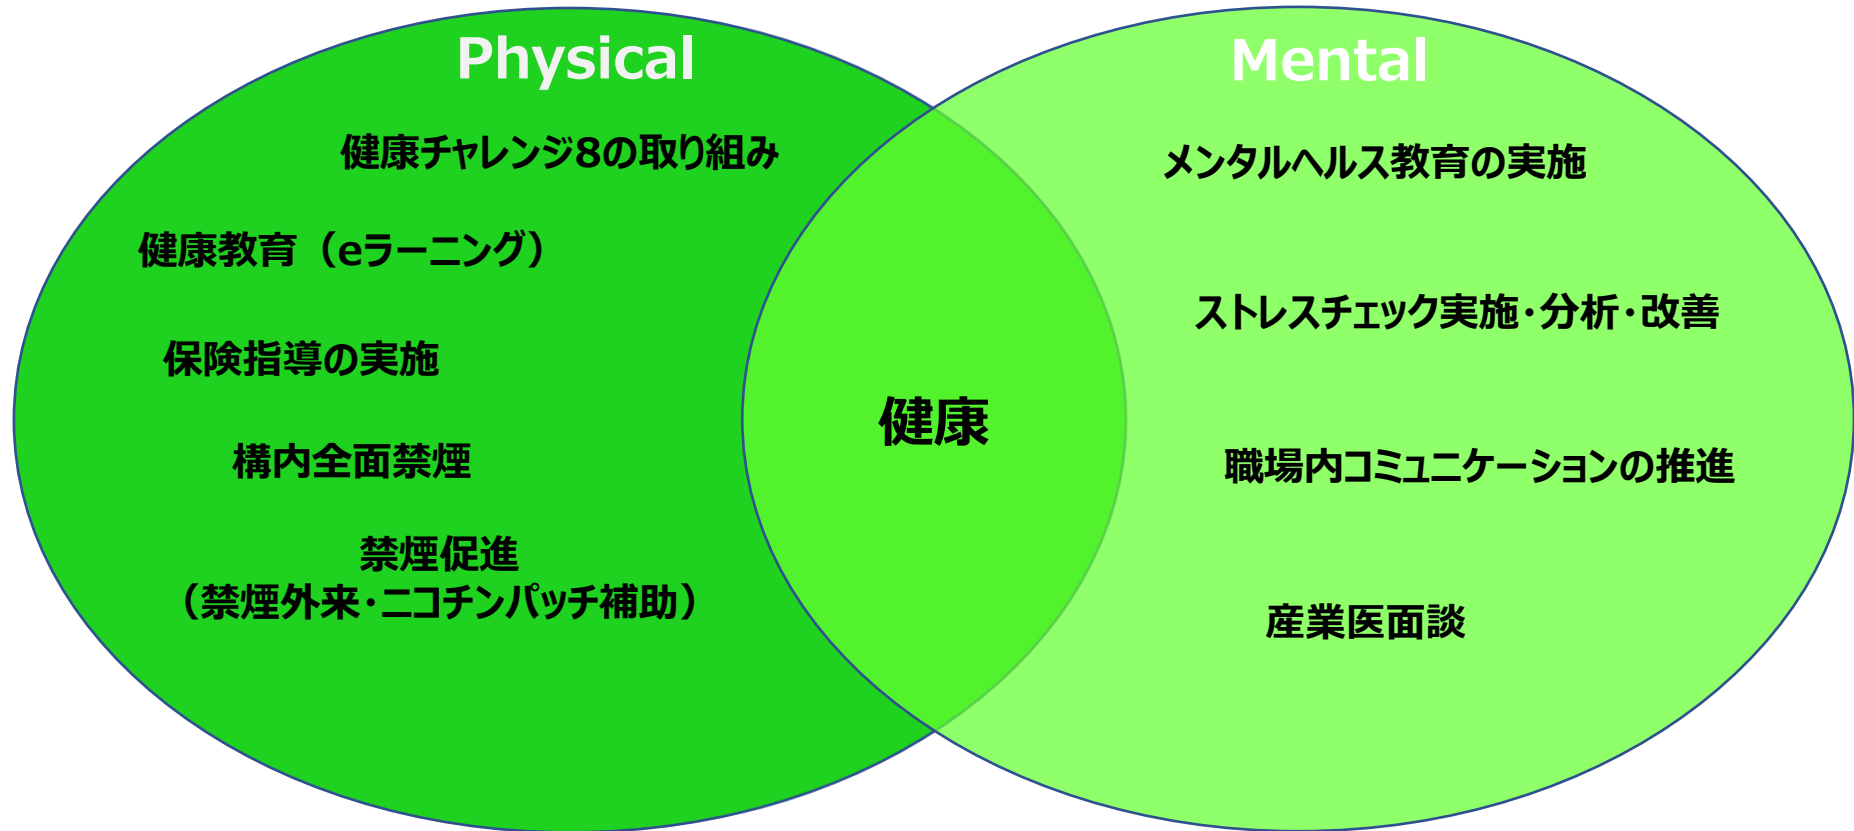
Physical

健康チャレンジ8の取り組み

健康教育（eラーニング）

保険指導の実施

構内全面禁煙

禁煙促進
（禁煙外来・ニコチンパッチ補助）

健康

Mental

メンタルヘルス教育の実施

ストレスチェック実施・分析・改善

職場内コミュニケーションの推進

産業医面談